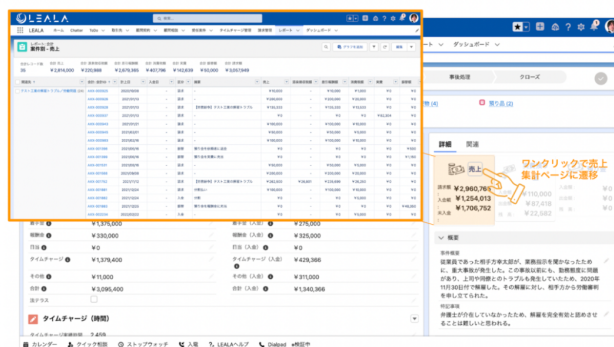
LEALA

LEALA ホーム Chatter ToDo 取引先 期間売上 顧客 案件 取引 タイムチャージ管理 請求管理 レポート ダッシュボード

レポート: 売上
案件別・売上

¥2,814,000 ¥225,988 ¥2,878,584 ¥417,796 ¥142,839 ¥3,517,949

ダッシュボード

事後処理 クローズ

売上表 (1)

詳細 関連

売上

請求額 ¥2,960,76
入金額 ¥1,254,013
未入金 ¥1,706,752
¥32,562

ワンクリックで売上集計ページに遷移

顧問料 ¥1,376,000
¥11,000
¥0
タイムチャージ ¥1,379,400
その他 ¥11,000
合計 ¥3,095,400
源泉 ¥1,376,000

顧問料 (入金) ¥275,000
顧問料 (入金) ¥0
日当 (入金) ¥0
タイムチャージ (入金) ¥1,379,400
その他 (入金) ¥311,000
合計 (入金) ¥1,340,366

概要

事件概要
従業員であった相手方本太郎が、業務指示を聞かなかったために、重大事故が発生した。この事故以前にも、勤務態度に問題があり、上司や同僚とのトラブルも発生していたため、2020年11月30日付で解雇した。その解雇に対し、相手方から労働審判を申し立てられた。

特記事項
弁護士が付いていなかったため、解雇を完全有効と認めさせることは難しいと思われる。

タイムチャージ (時間)
タイムチャージ 2,459

カレンダー クイック相談 ストップウォッチ 入電 LEALAヘルプ Dialpad 通話中